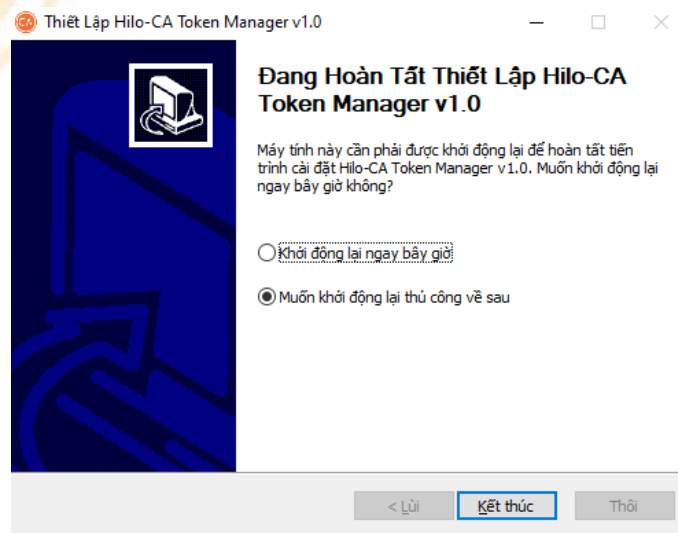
Thiết Lập Hilo-CA Token Manager v1.0

Đang Hoàn Tất Thiết Lập Hilo-CA Token Manager v1.0

Máy tính này cần phải được khởi động lại để hoàn tất tiến trình cài đặt Hilo-CA Token Manager v1.0. Muốn khởi động lại ngay bây giờ không?

Khởi động lại ngay bây giờ

Muốn khởi động lại thủ công về sau

< Lùi

Kết thúc

Thôi